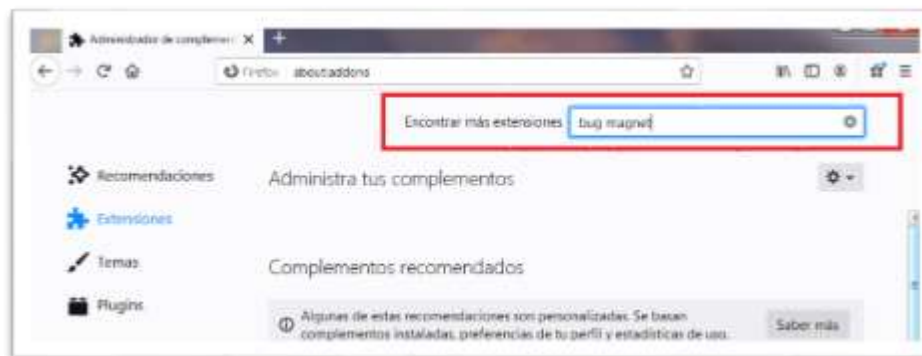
Administrador de complemen ×
+
Firefox about:addons
Encontrar más extensiones bug magnet
Recomendaciones
Extensiones
Temas
Plugins
Administra tus complementos
Complementos recomendados
Algunas de estas recomendaciones son personalizadas. Se basan complementos instalados, preferencias de tu perfil y estadísticas de uso.
Saber más